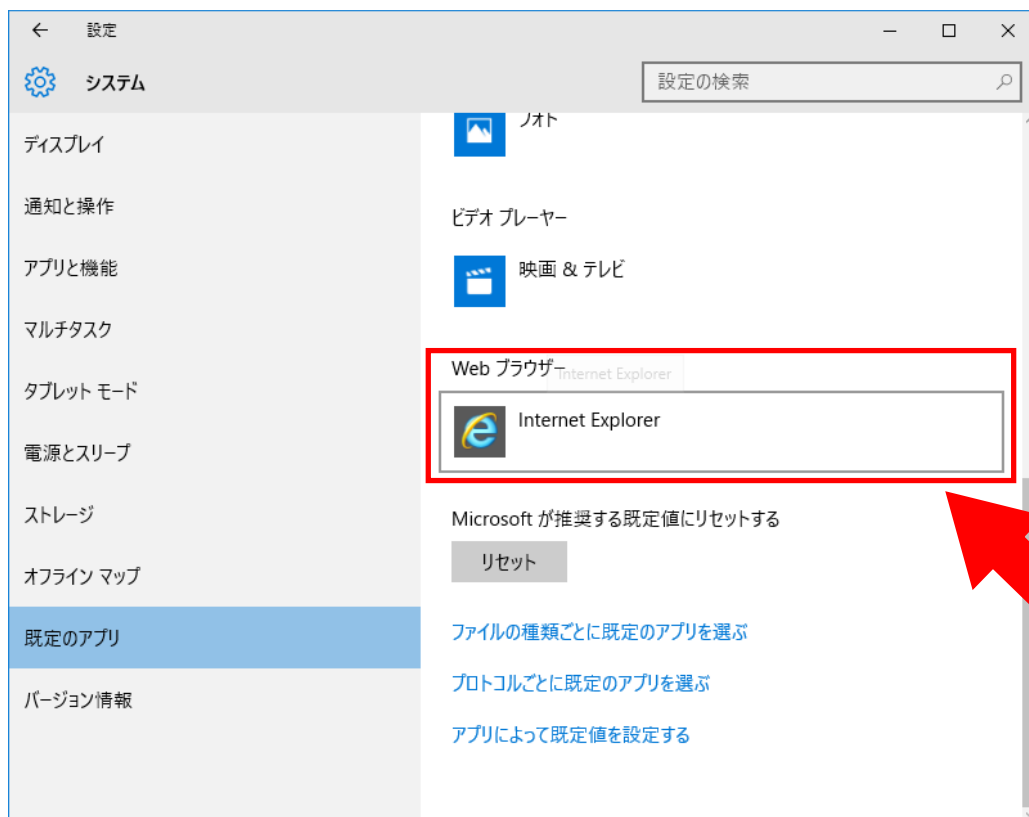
← 設定

システム

設定の検索

ディスプレイ

通知と操作

アプリと機能

マルチタスク

タブレット モード

電源とスリープ

ストレージ

オフライン マップ

既定のアプリ

バージョン情報

フォト

ビデオ プレーヤー

映画 & テレビ

Web ブラウザー

Internet Explorer

Internet Explorer

Microsoft が推奨する既定値にリセットする

リセット

ファイルの種類ごとに既定のアプリを選ぶ

プロトコルごとに既定のアプリを選ぶ

アプリによって既定値を設定する